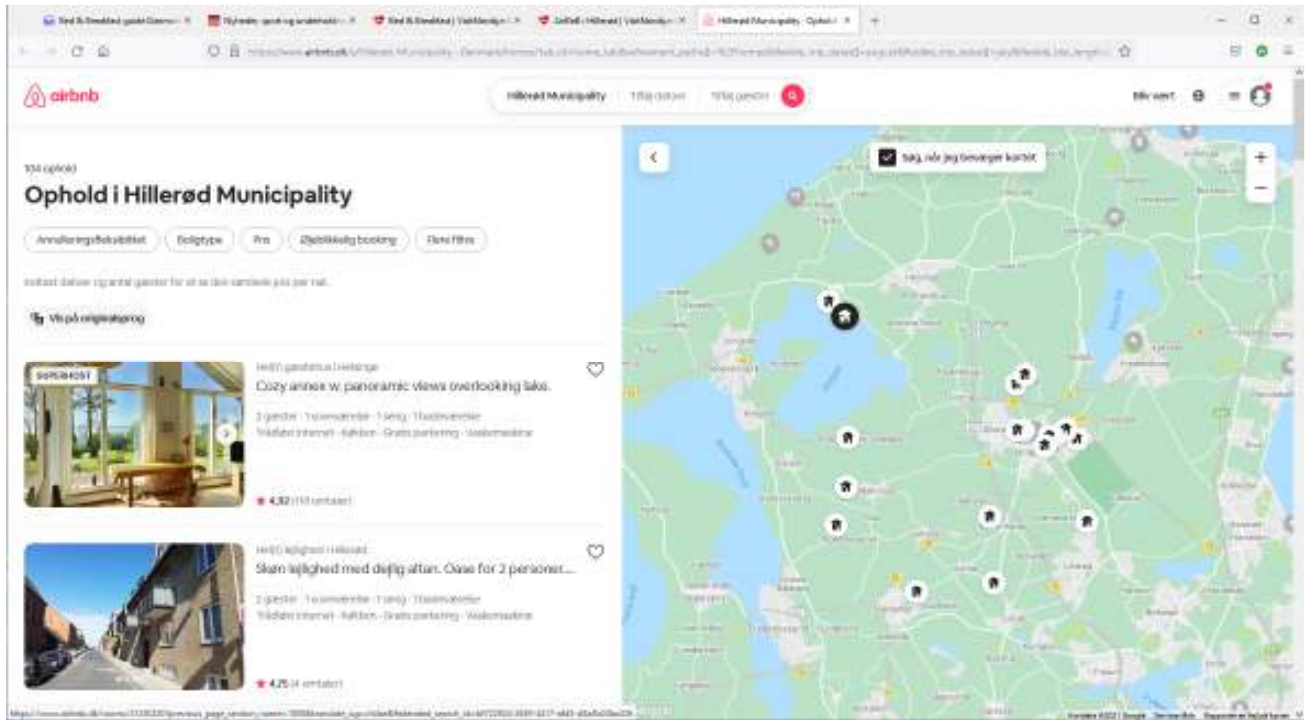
airbnb

Hillerød Municipality | Tilføj datoer | Tilføj gæster

Bliv vært

104 ophold

Ophold i Hillerød Municipality

Annulleringsfleksibilitet | Boligtype | Pris | Øjeblikkelig booking | Flere filtre

Indtast datoer og antal gæster for at se den samlede pris per nat.

Vis på originalsprog

Søg, når jeg bevæger kortet

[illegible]

Helt gæstehus i Helsinge

Cozy annex w. panoramic views overlooking lake.

2 gæster · 1 soveværelse · 1 seng · 1 badeværelse

Trådløst internet · Køkken · Gratis parkering · Vaskemaskine

★ 4,92 (110 omtaler)

Hel lejlighed i Hillerød

Skøn lejlighed med dejlig altan. Oase for 2 personer...

2 gæster · 1 soveværelse · 1 seng · 1 badeværelse

Trådløst internet · Køkken · Gratis parkering · Vaskemaskine

★ 4,75 (4 omtaler)